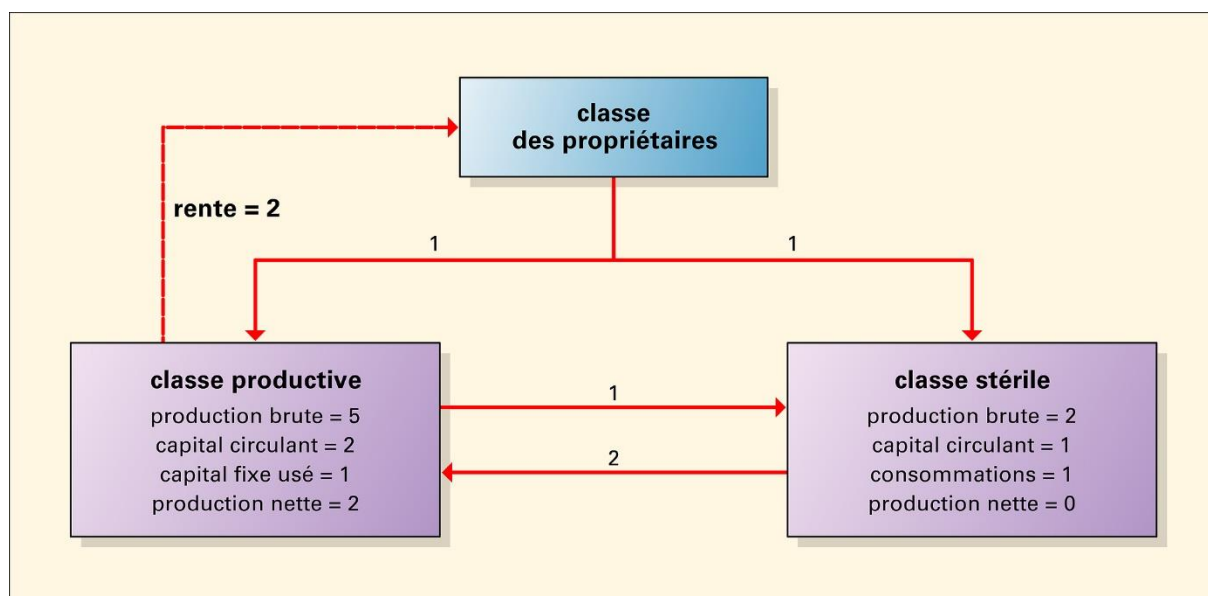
classe
des propriétaires

rente = 2

1

1

classe productive
production brute = 5
capital circulant = 2
capital fixe usé = 1
production nette = 2

1

2

classe stérile
production brute = 2
capital circulant = 1
consommations = 1
production nette = 0